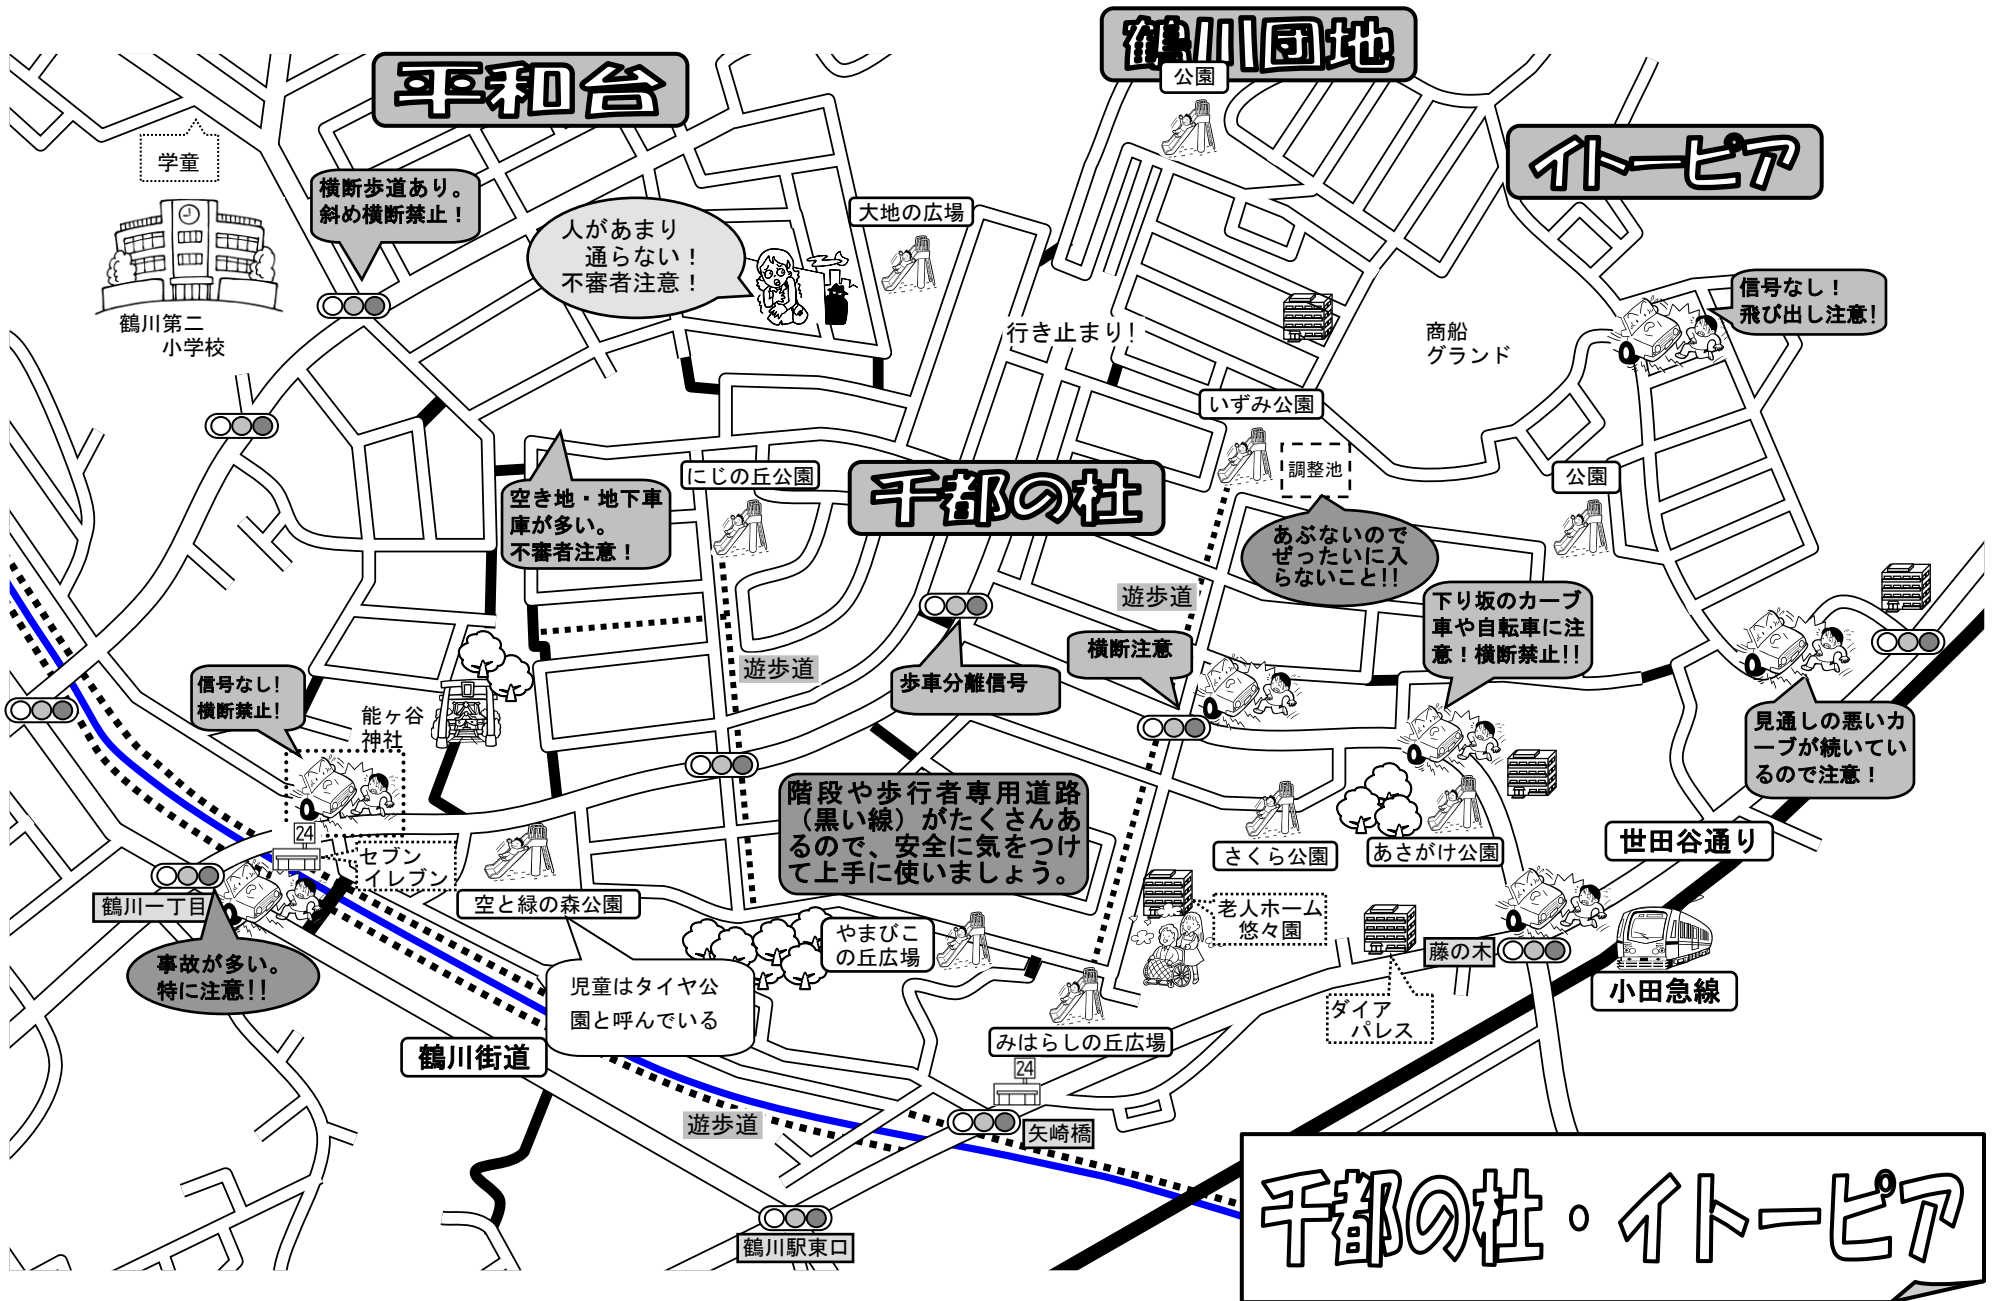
平和台

鶴川団地

公園

イトーピア

学童

鶴川第二
小学校

横断歩道あり。
斜め横断禁止！

人があまり
通らない！
不審者注意！

大地の広場

行き止まり！

商船
グランド

信号なし！
飛び出し注意！

いずみ公園

調整池

公園

にじの丘公園

千都の杜

空き地・地下車庫が多い。
不審者注意！

あぶないので
ぜったいに入
らないこと!!

遊歩道

下り坂のカーブ
車や自転車に注意！横断禁止!!

横断注意

遊歩道

歩車分離信号

信号なし！
横断禁止！

能ヶ谷
神社

見通しの悪いカーブが続いているので注意！

階段や歩行者専用道路（黒い線）がたくさんあるので、安全に気をつけて上手に使いましょう。

世田谷通り

さくら公園

あさがけ公園

24

セブン
イレブン

鶴川一丁目

空と緑の森公園

老人ホーム
悠々園

やまびこ
の丘広場

藤の木

小田急線

事故が多い。
特に注意!!

児童はタイヤ公
園と呼んでいる

ダイア
パレス

鶴川街道

みはらしの丘広場

24

遊歩道

矢崎橋

鶴川駅東口

千都の杜・イトーピア